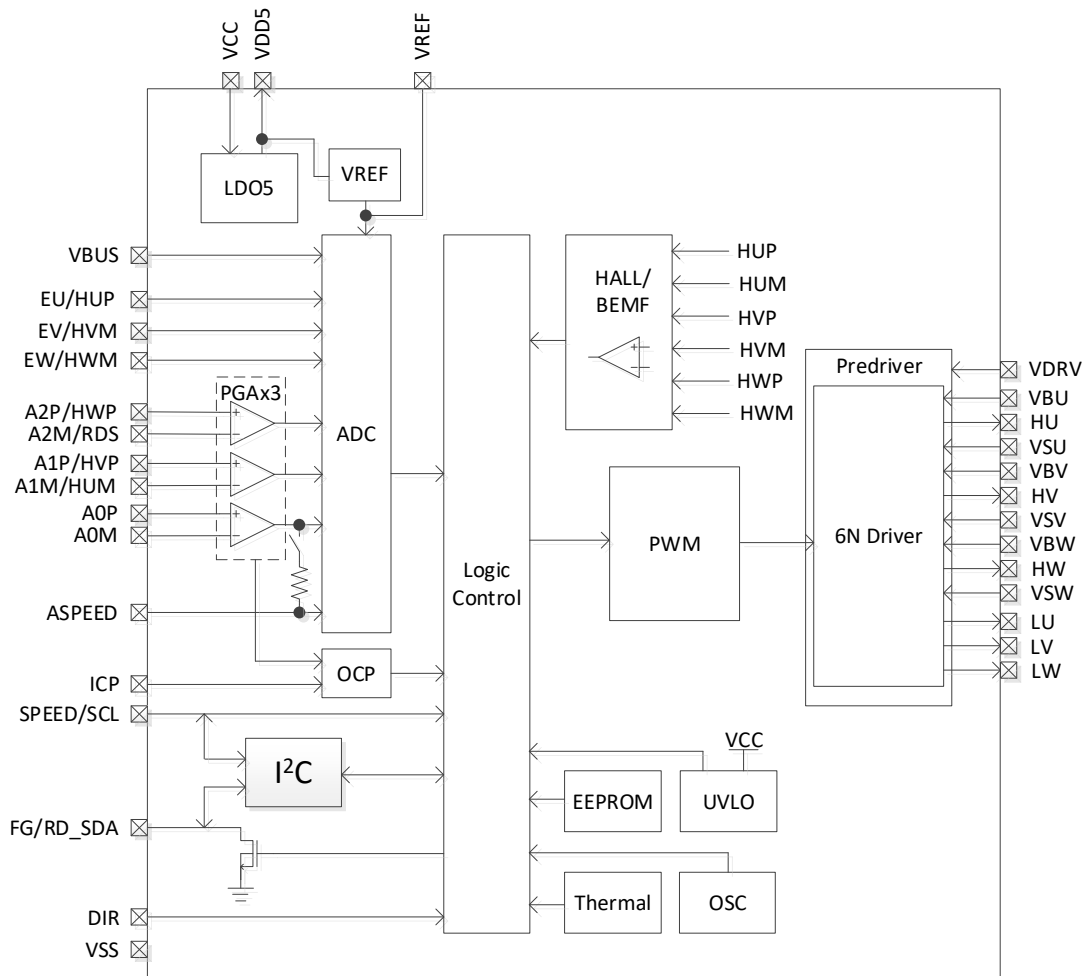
VCC
VDD5
VREF
LDO5
VREF
VBUS
EU/HUP
EV/HVM
EW/HWM
A2P/HWP
A2M/RDS
A1P/HVP
A1M/HUM
A0P
A0M
PGAx3
ADC
ASPEED
ICP
OCP
SPEED/SCL
$I^2C$
FG/RD_SDA
DIR
VSS
Logic Control
HALL/ BEMF
HUP
HUM
HVP
HVM
HWP
HWM
PWM
Predriver
6N Driver
VDRV
VBU
HU
VSU
VBV
HV
VSV
VBW
HW
VSW
LU
LV
LW
VCC
EEPROM
UVLO
Thermal
OSC